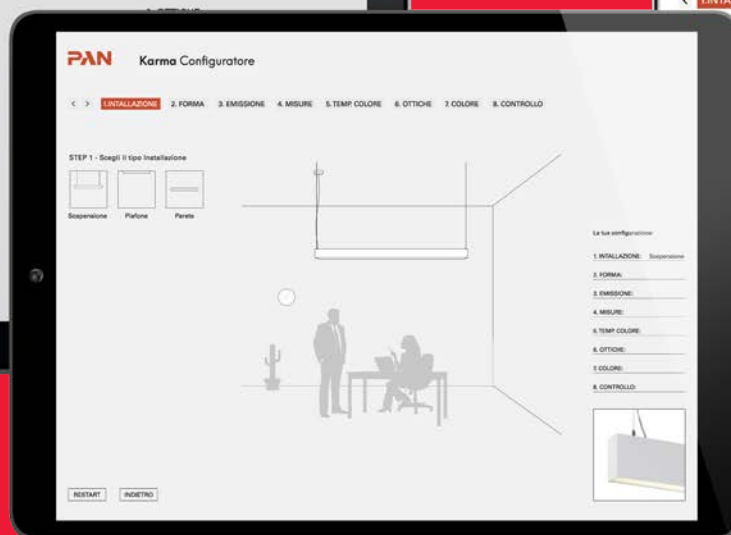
PAN Karma Configuratore

< > 1.INSTALLAZIONE 2. FORMA 3. EMISSIONE 4. MISURE 5. TEMP. COLORE 6. OTTICHE 7. COLORE 8. CONTROLLO

STEP 1 - Scegli il tipo Installazione

Sospensione Plafone Parete

La tua configurazione

1. INSTALLAZIONE: Sospensione

2. FORMA:

3. EMISSIONE:

4. MISURE:

5. TEMP. COLORE:

6. OTTICHE:

7. COLORE:

8. CONTROLLO:

RESTART INDIETRO